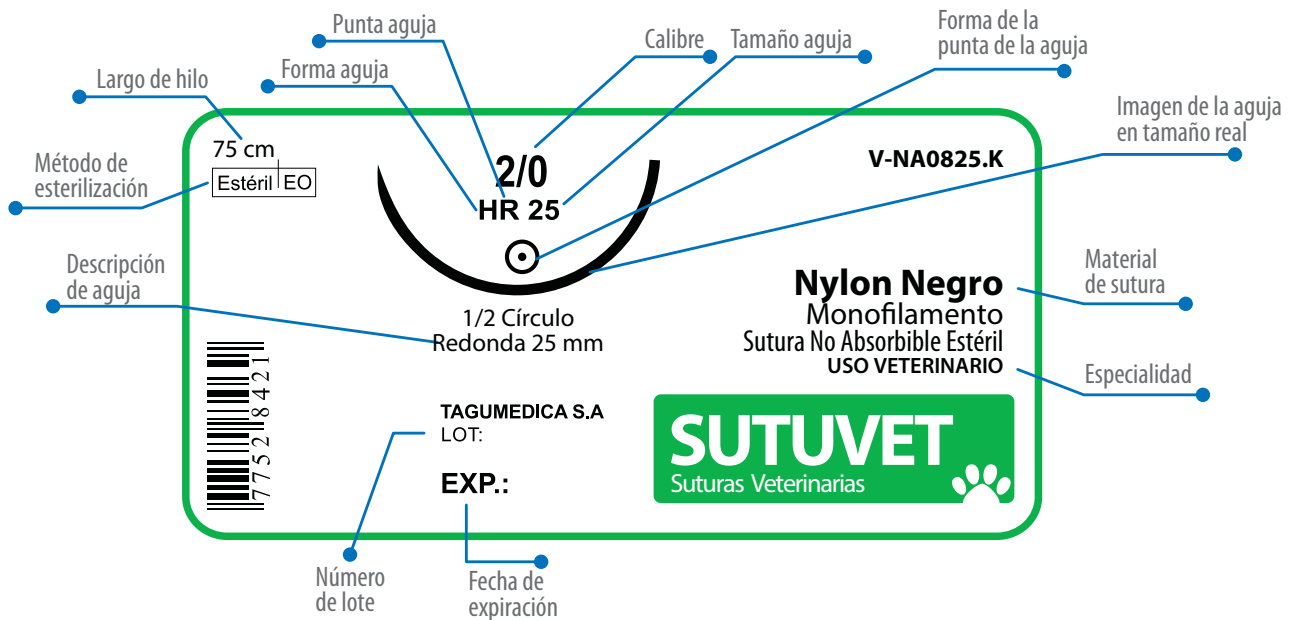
Punta aguja

Calibre

Tamaño aguja

Forma de la punta de la aguja

Largo de hilo

Forma aguja

Imagen de la aguja en tamaño real

Método de esterilización

75 cm

| Estéril | EO |
|---|---|

2/0

HR 25

V-NA0825.K

Descripción de aguja

Material de sutura

Nylon Negro

Monofilamento

Sutura No Absorbible Estéril

USO VETERINARIO

Especialidad

1/2 Círculo

Redonda 25 mm

7752 8421

TAGUMEDICA S.A

LOT:

EXP.:

SUTUVET

Suturas Veterinarias

Número de lote

Fecha de expiración